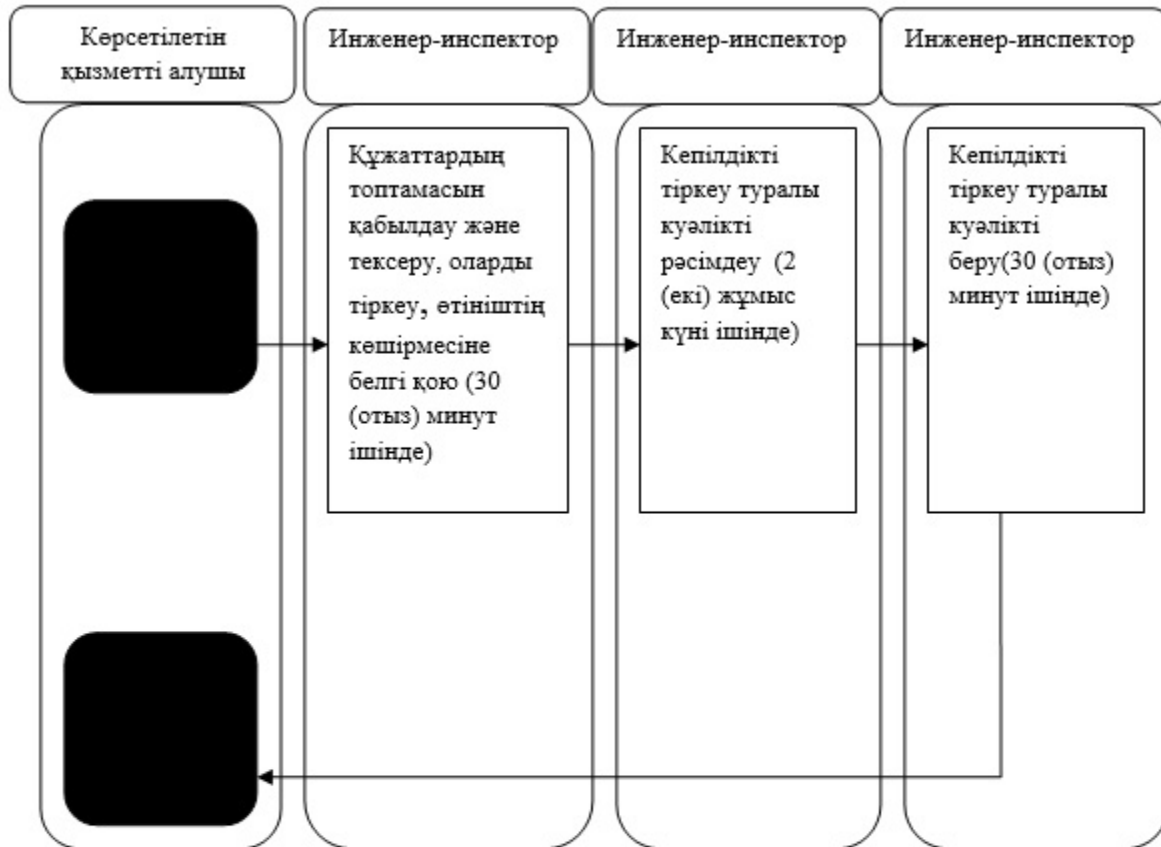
Көрсетілетін қызметті алушы

Инженер-инспектор

Инженер-инспектор

Инженер-инспектор

Құжаттардың топтамасын қабылдау және тексеру, оларды тіркеу, өтініштің көшірмесіне белгі қою (30 (отыз) минут ішінде)

Кепілдікті тіркеу туралы куәлікті рәсімдеу (2 (екі) жұмыс күні ішінде)

Кепілдікті тіркеу туралы куәлікті беру(30 (отыз) минут ішінде)